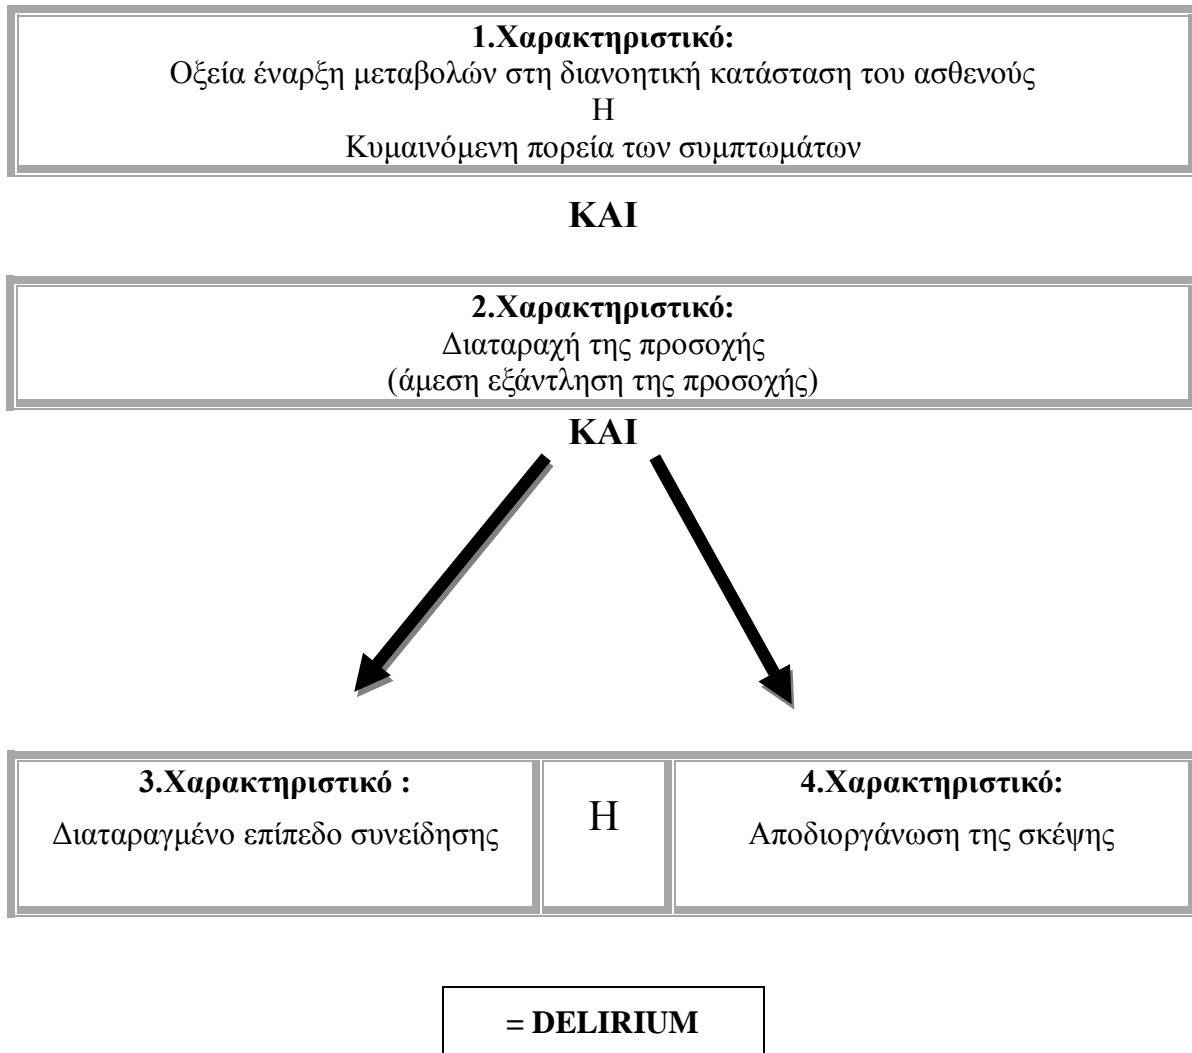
**1.Χαρακτηριστικό:**
Οξεία έναρξη μεταβολών στη διανοητική κατάσταση του ασθενούς
Η
Κυμαινόμενη πορεία των συμπτωμάτων

**ΚΑΙ**

**2.Χαρακτηριστικό:**
Διαταραχή της προσοχής
(άμεση εξάντληση της προσοχής)

**ΚΑΙ**

| **3.Χαρακτηριστικό :** Διαταραγμένο επίπεδο συνείδησης | Η | **4.Χαρακτηριστικό:** Αποδιοργάνωση της σκέψης |
|---|---|---|

**= DELIRIUM**